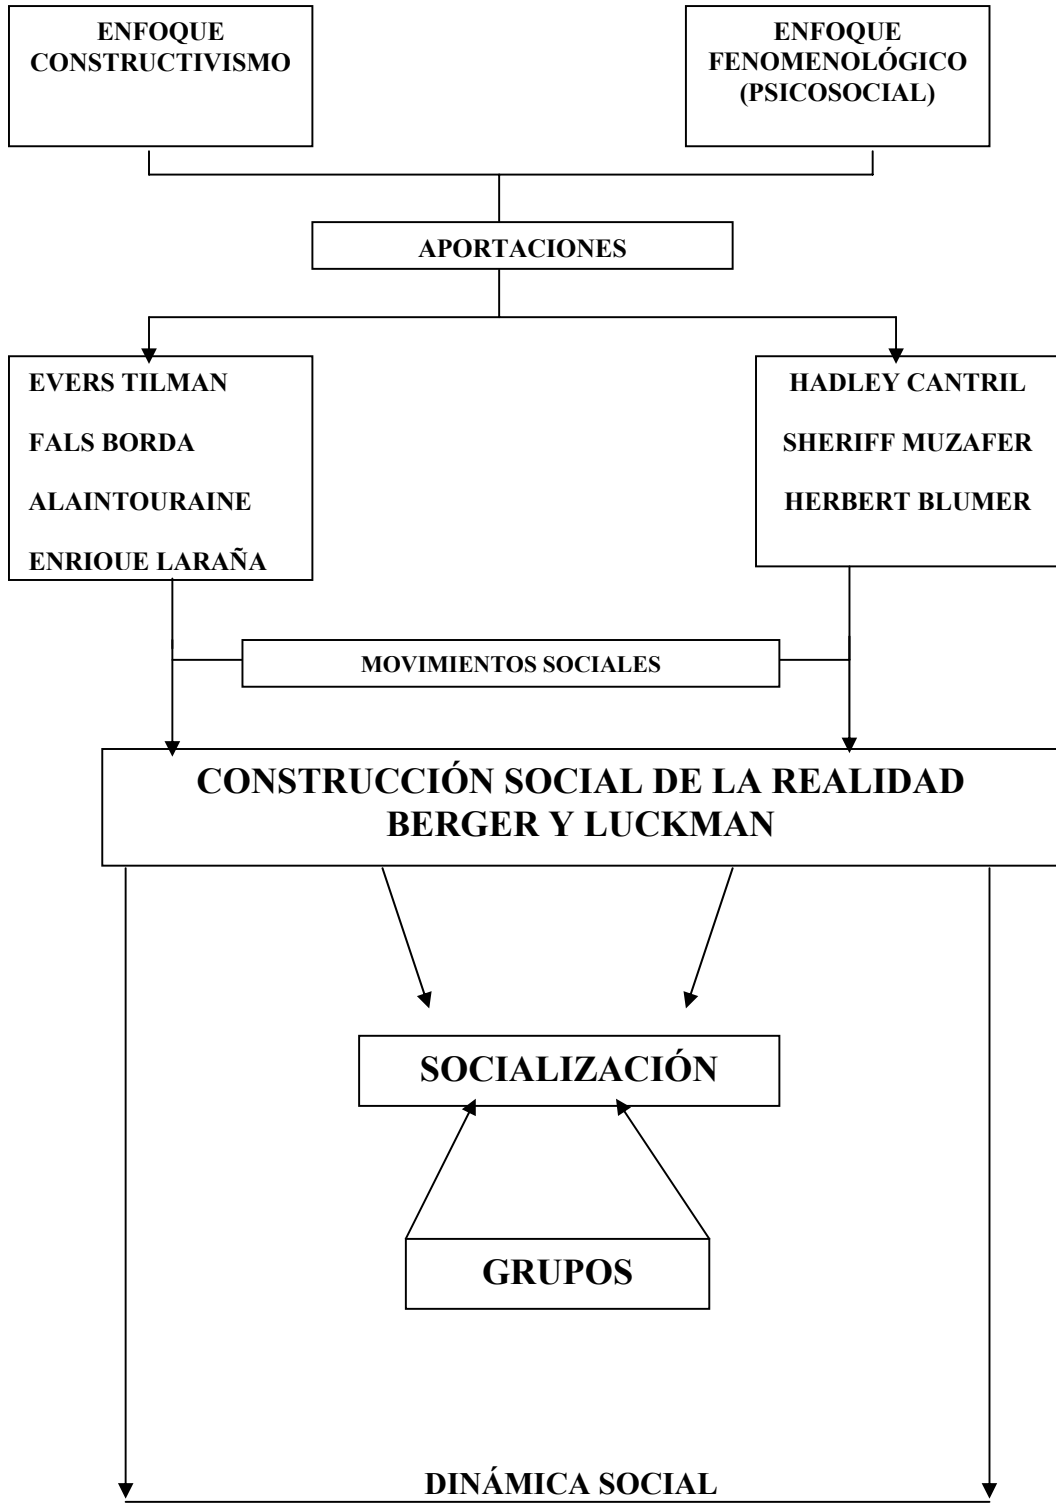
ENFOQUE CONSTRUCTIVISMO

ENFOQUE FENOMENOLÓGICO (PSICOSOCIAL)

APORTACIONES

EVERS TILMAN

FALS BORDA

ALAINTOURAINE

ENRIOUE LARAÑA

HADLEY CANTRIL

SHERIFF MUZAFER

HERBERT BLUMER

MOVIMIENTOS SOCIALES

CONSTRUCCIÓN SOCIAL DE LA REALIDAD
BERGER Y LUCKMAN

SOCIALIZACIÓN

GRUPOS

DINÁMICA SOCIAL